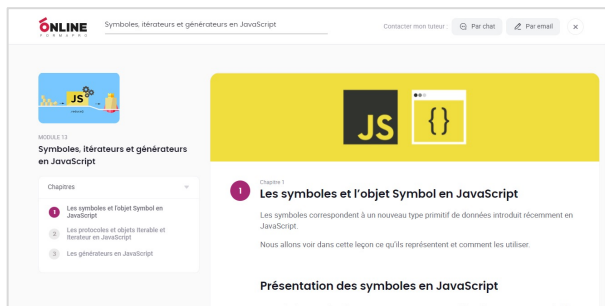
ONLINE
FORMAPRO

Symboles, itérateurs et générateurs en JavaScript

Contacter mon tuteur : Par chat Par email ×

JS

MODULE 13
Symboles, itérateurs et générateurs en JavaScript

Chapitres

1 Les symboles et l'objet Symbol en JavaScript
2 Les protocoles et objets itérable et itérateur en JavaScript
3 Les générateurs en JavaScript

JS {}

1 Chapitre 1
Les symboles et l'objet Symbol en JavaScript

Les symboles correspondent à un nouveau type primitif de données introduit récemment en JavaScript.

Nous allons voir dans cette leçon ce qu'ils représentent et comment les utiliser.

Présentation des symboles en JavaScript